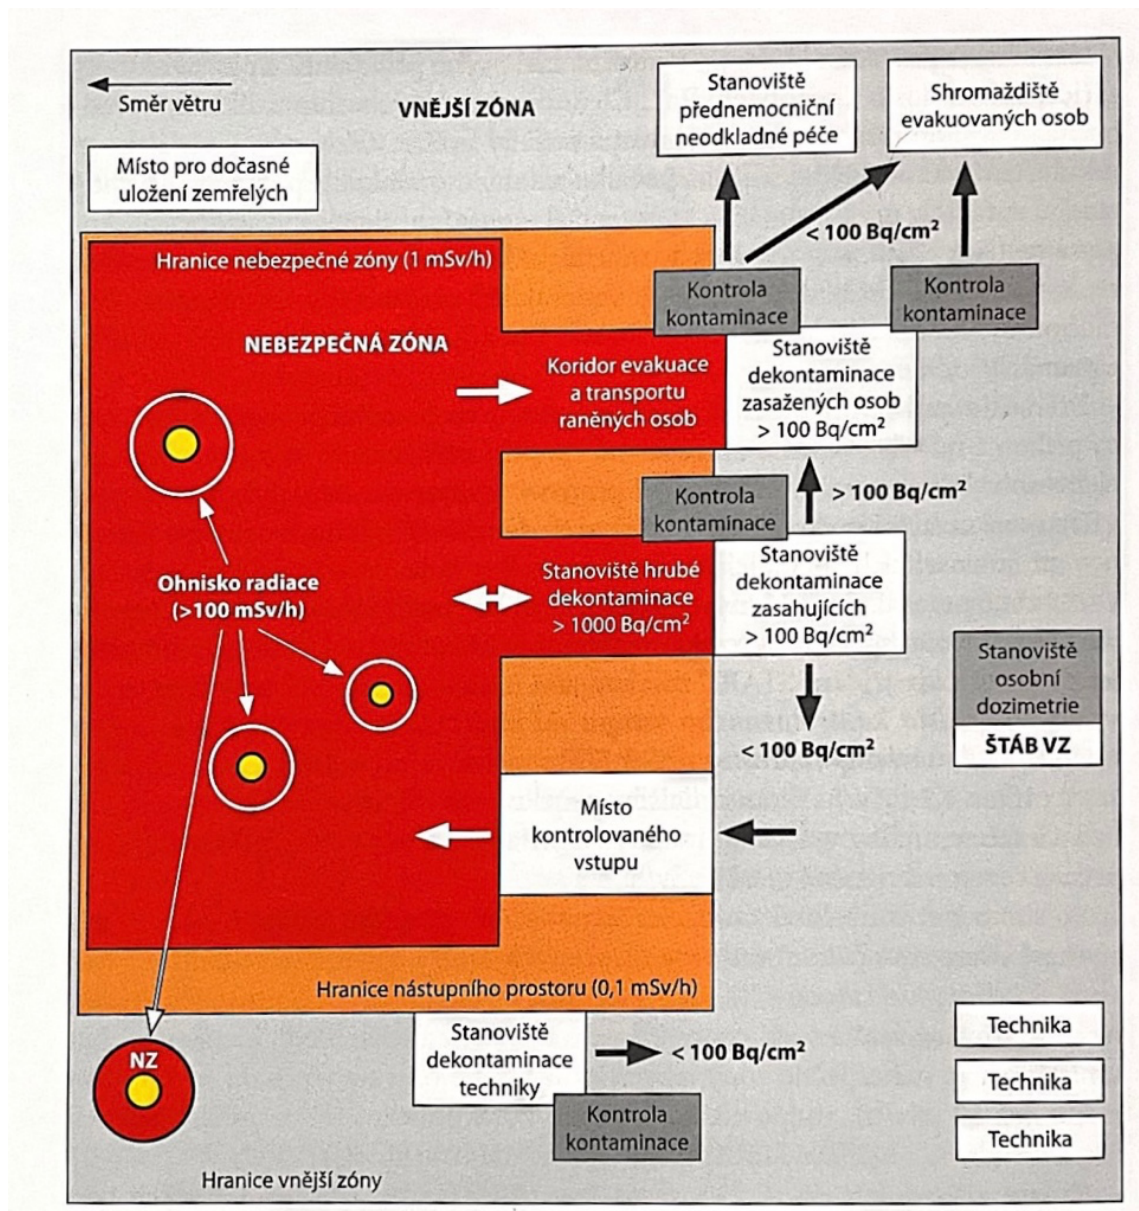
Směr větru

VNĚJŠÍ ZÓNA

Stanoviště přednemocniční neodkladné péče

Shromaždiště evakuovaných osob

Místo pro dočasné uložení zemřelých

$< 100$ Bq/cm$^2$

Hranice nebezpečné zóny (1 mSv/h)

Kontrola kontaminace

Kontrola kontaminace

NEBEZPEČNÁ ZÓNA

Koridor evakuace a transportu raněných osob

Stanoviště dekontaminace zasažených osob $> 100$ Bq/cm$^2$

$> 100$ Bq/cm$^2$

Kontrola kontaminace

Ohnisko radiace ($>100$ mSv/h)

Stanoviště hrubé dekontaminace $> 1000$ Bq/cm$^2$

Stanoviště dekontaminace zasahujících $> 100$ Bq/cm$^2$

Stanoviště osobní dozimetrie

ŠTÁB VZ

$< 100$ Bq/cm$^2$

Místo kontrolovaného vstupu

Hranice nástupního prostoru (0,1 mSv/h)

Stanoviště dekontaminace techniky

$< 100$ Bq/cm$^2$

Kontrola kontaminace

Technika

Technika

Technika

NZ

Hranice vnější zóny